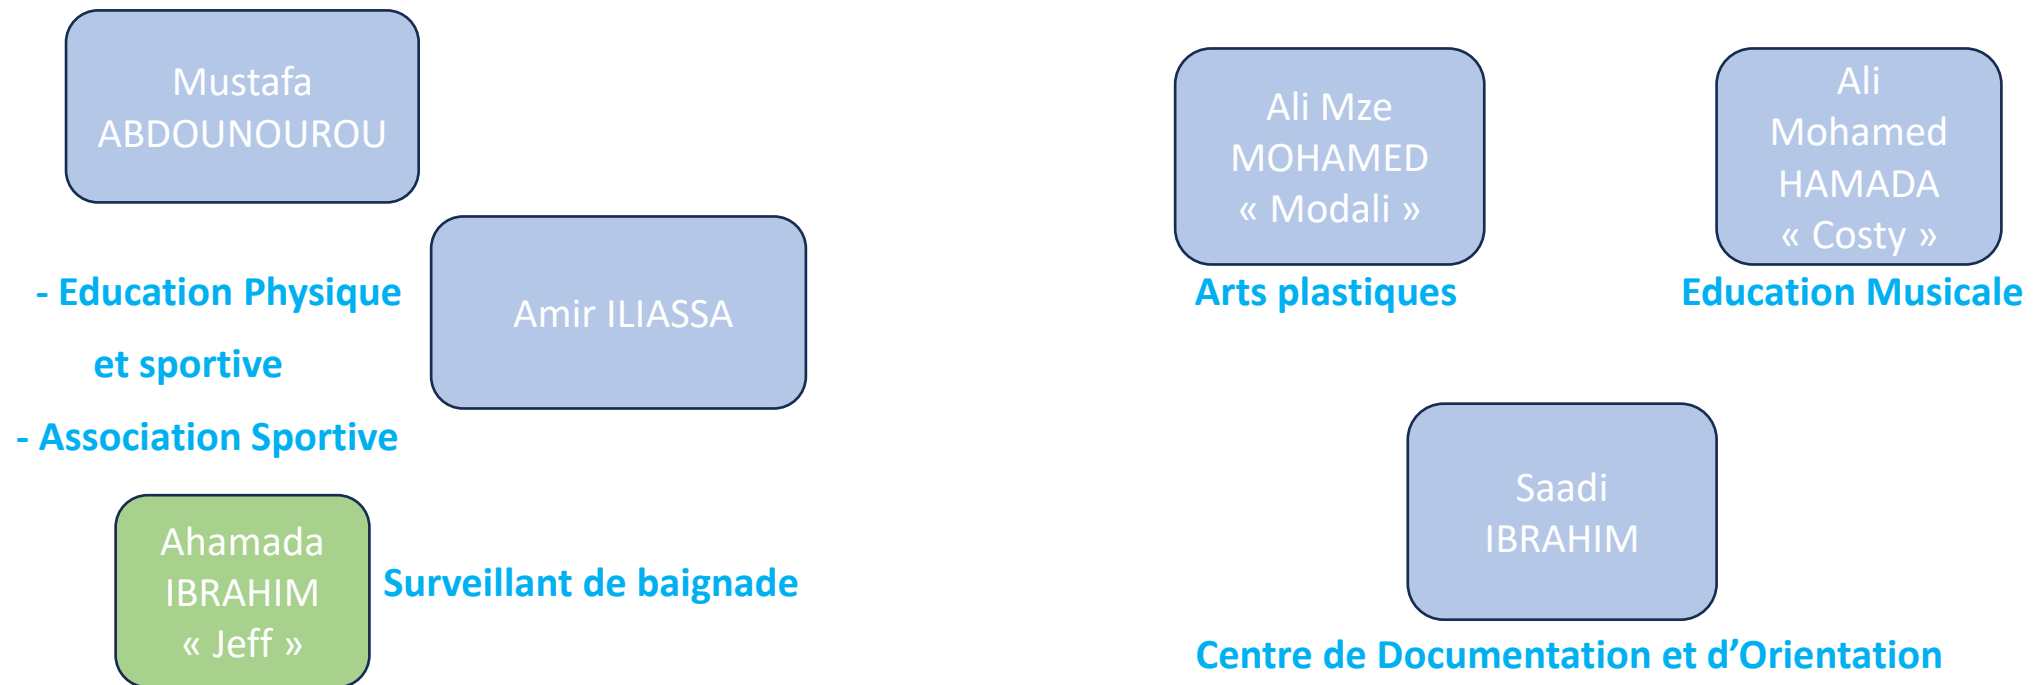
Mustafa ABDOUNOUROU

Amir ILIASSA

- Education Physique et sportive

- Association Sportive

Ahamada IBRAHIM « Jeff »

Surveillant de baignade

Ali Mze MOHAMED « Modali »

Arts plastiques

Ali Mohamed HAMADA « Costy »

Education Musicale

Saadi IBRAHIM

Centre de Documentation et d'Orientation